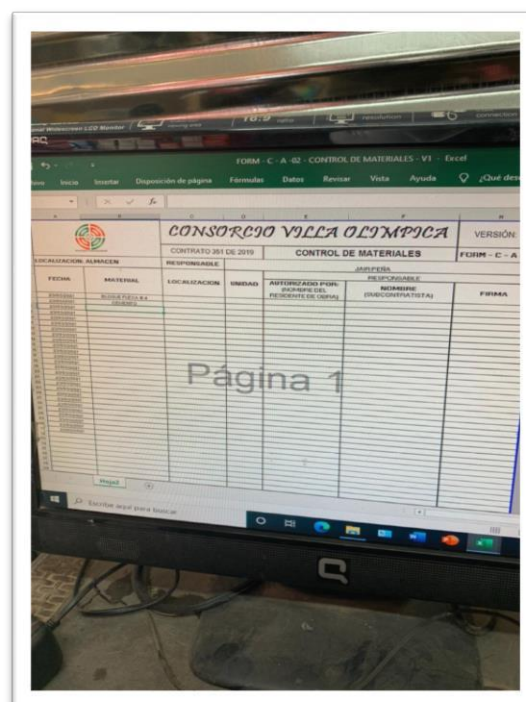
Widescreen LCD Monitor
16:9
FORM - C - A -02 - CONTROL DE MATERIALES - V1 - Excel
Inicio Insertar Disposición de página Fórmulas Datos Revisar Vista Ayuda ¿Qué des
CONSORCIO VILLA OLIMPICA
VERSIÓN:
CONTRATO 351 DE 2019
CONTROL DE MATERIALES
FORM - C - A
LOCALIZACION: ALMACEN
RESPONSABLE
JAIR PEÑA
RESPONSABLE
| FECHA | MATERIAL | LOCALIZACION | UNIDAD | AUTORIZADO POR: (NOMBRE DEL RESIDENTE DE OBRA) | NOMBRE (SUBCONTRATISTA) | FIRMA |
|---|---|---|---|---|---|---|
| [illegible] | BLOQUE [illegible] CEMENTO | | | | | |
Página 1
Hoja1
Escribe aquí para buscar